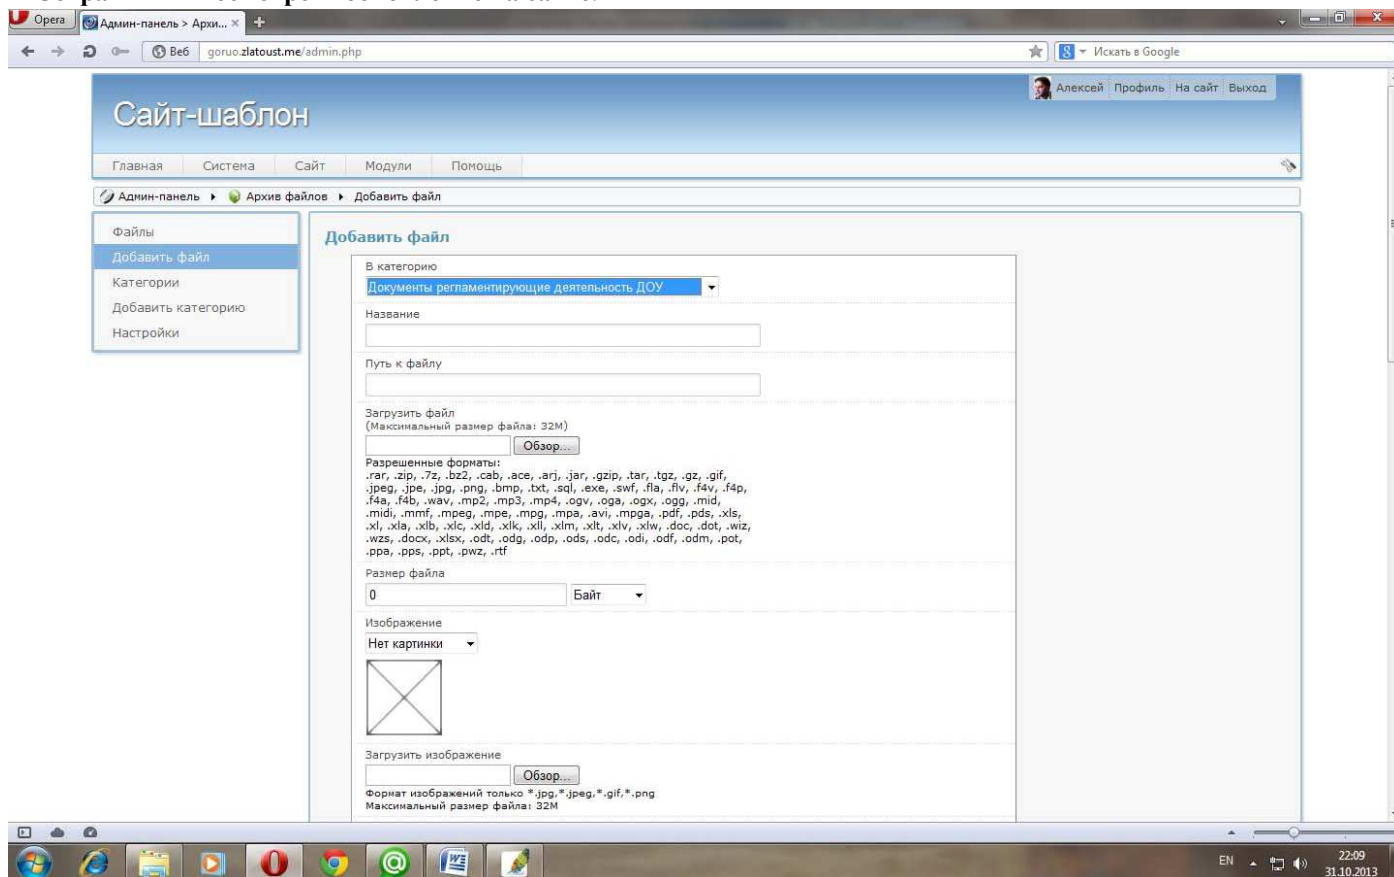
Opera Админ-панель > Архи...

Веб goruo.zlatoust.me/admin.php

Искать в Google

Алексей Профиль На сайт Выход

Сайт-шаблон

Главная Система Сайт Модули Помощь

Админ-панель ▸ Архив файлов ▸ Добавить файл

Файлы
Добавить файл
Категории
Добавить категорию
Настройки

Добавить файл

В категорию
Документы регламентирующие деятельность ДОУ

Название

Путь к файлу

Загрузить файл
(Максимальный размер файла: 32M)
Обзор...
Разрешенные форматы:
.rar, .zip, .7z, .bz2, .cab, .ace, .arj, .jar, .gzip, .tar, .tgz, .gz, .gif, .jpeg, .jpe, .jpg, .png, .bmp, .txt, .sql, .exe, .swf, .fla, .flv, .f4v, .f4p, .f4a, .f4b, .wav, .mp2, .mp3, .mp4, .ogv, .oga, .ogx, .ogg, .mid, .midi, .mmf, .mpeg, .mpe, .mpg, .mpa, .avi, .mpga, .pdf, .pds, .xls, .xl, .xla, .xlb, .xlc, .xld, .xlk, .xll, .xlm, .xlt, .xlv, .xlw, .doc, .dot, .wiz, .wzs, .docx, .xlsx, .odt, .odg, .odp, .ods, .odc, .odi, .odf, .odm, .pot, .ppa, .pps, .ppt, .pwz, .rtf

Размер файла
0 Байт

Изображение
Нет картинки

Загрузить изображение
Обзор...
Формат изображений только *.jpg,*.jpeg,*.gif,*.png
Максимальный размер файла: 32M

EN 22:09 31.10.2013